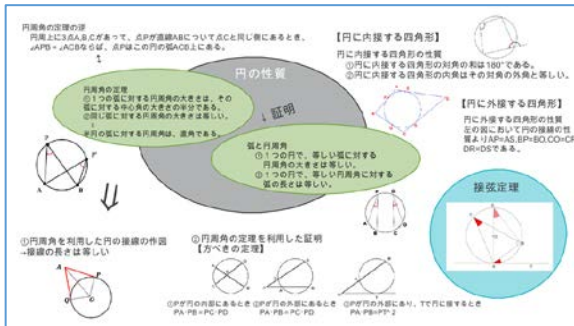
円周角の定理の逆
円周上に3点A,B,Cがあって、点Pが直線ABについて点Cと同じ側にあるとき、∠APB＝∠ACBならば、点Pはこの円の弧ACB上にある。

円の性質

円周角の定理
①１つの弧に対する円周角の大きさは、その弧に対する中心角の大きさの半分である。
②同じ弧に対する円周角の大きさは等しい。
※円の弧に対する円周角は、直角である。

証明

弧と円周角
①１つの円で、等しい弧に対する円周角の大きさは等しい。
②１つの円で、等しい円周角に対する弧の長さは等しい。

【円に内接する四角形】
円に内接する四角形の性質
①円に内接する四角形の対角の和は180°である。
②円に内接する四角形の内角はその対角の外角と等しい。

【円に外接する四角形】
円に外接する四角形の性質
左の図において円の接線の性質より AP=AS,BP=BQ,CO=CR, DR=DSである。

接弦定理

①円周角を利用した円の接線の作図
→接線の長さは等しい

②円周角の定理を利用した証明
【方べきの定理】

①Pが円の内部にあるとき PA・PB＝PC・PD
②Pが円の外部にあるとき PA・PB＝PC・PD
③Pが円の外部にあり、Tで円に接するとき PA・PB＝PT²